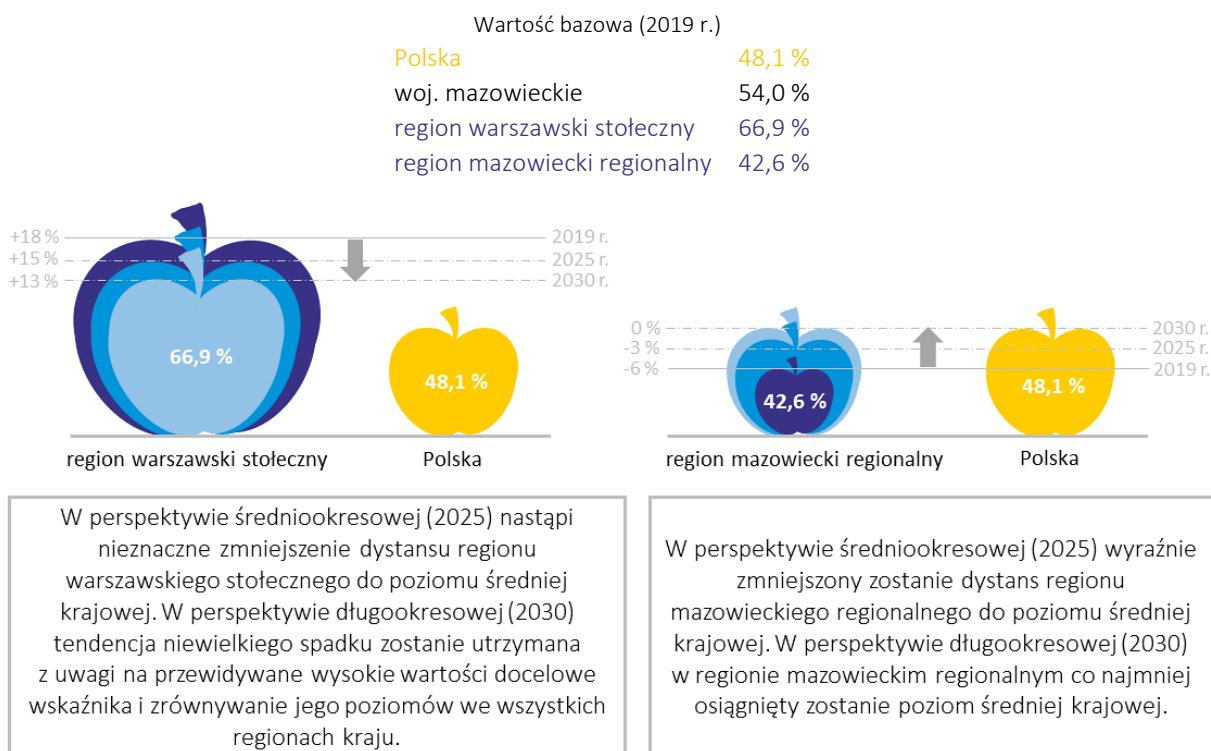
Wartość bazowa (2019 r.)

| | |
|---|---|
| Polska | 48,1 % |
| woj. mazowieckie | 54,0 % |
| region warszawski stołeczny | 66,9 % |
| region mazowiecki regionalny | 42,6 % |

+18 %
+15 %
+13 %
2019 r.
2025 r.
2030 r.
66,9 %
48,1 %
region warszawski stołeczny
Polska

0 %
-3 %
-6 %
2030 r.
2025 r.
2019 r.
42,6 %
48,1 %
region mazowiecki regionalny
Polska

W perspektywie średniookresowej (2025) nastąpi nieznaczne zmniejszenie dystansu regionu warszawskiego stołecznego do poziomu średniej krajowej. W perspektywie długookresowej (2030) tendencja niewielkiego spadku zostanie utrzymana z uwagi na przewidywane wysokie wartości docelowe wskaźnika i zrównywanie jego poziomów we wszystkich regionach kraju.

W perspektywie średniookresowej (2025) wyraźnie zmniejszony zostanie dystans regionu mazowieckiego regionalnego do poziomu średniej krajowej. W perspektywie długookresowej (2030) w regionie mazowieckim regionalnym co najmniej osiągnięty zostanie poziom średniej krajowej.